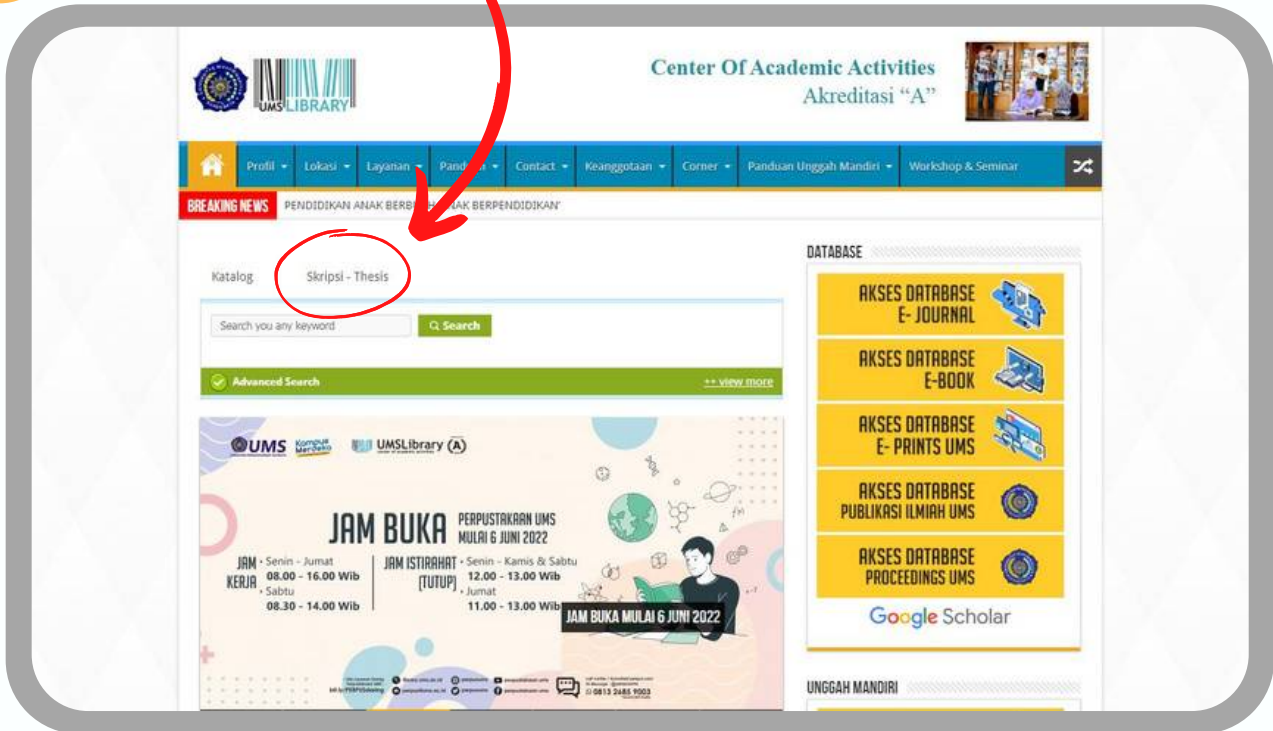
UMS LIBRARY

Center Of Academic Activities
Akreditasi "A"

Profil Lokasi Layanan Pand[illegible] Contact Keanggotaan Corner Panduan Unggah Mandiri Workshop & Seminar

BREAKING NEWS PENDIDIKAN ANAK BERB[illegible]NAK BERPENDIDIKAN'

Katalog Skripsi - Thesis

Search you any keyword Search

Advanced Search ++ view more

UMS Kampus Merdeka UMSLibrary A

JAM BUKA PERPUSTAKAAN UMS MULAI 6 JUNI 2022

JAM KERJA • Senin - Jumat 08.00 - 16.00 Wib • Sabtu 08.30 - 14.00 Wib

JAM ISTIRAHAT (TUTUP) • Senin - Kamis & Sabtu 12.00 - 13.00 Wib • Jumat 11.00 - 13.00 Wib

JAM BUKA MULAI 6 JUNI 2022

0813 2685 9003

DATABASE

AKSES DATABASE E- JOURNAL

AKSES DATABASE E-BOOK

AKSES DATABASE E- PRINTS UMS

AKSES DATABASE PUBLIKASI ILMIAH UMS

AKSES DATABASE PROCEEDINGS UMS

Google Scholar

UNGGAH MANDIRI